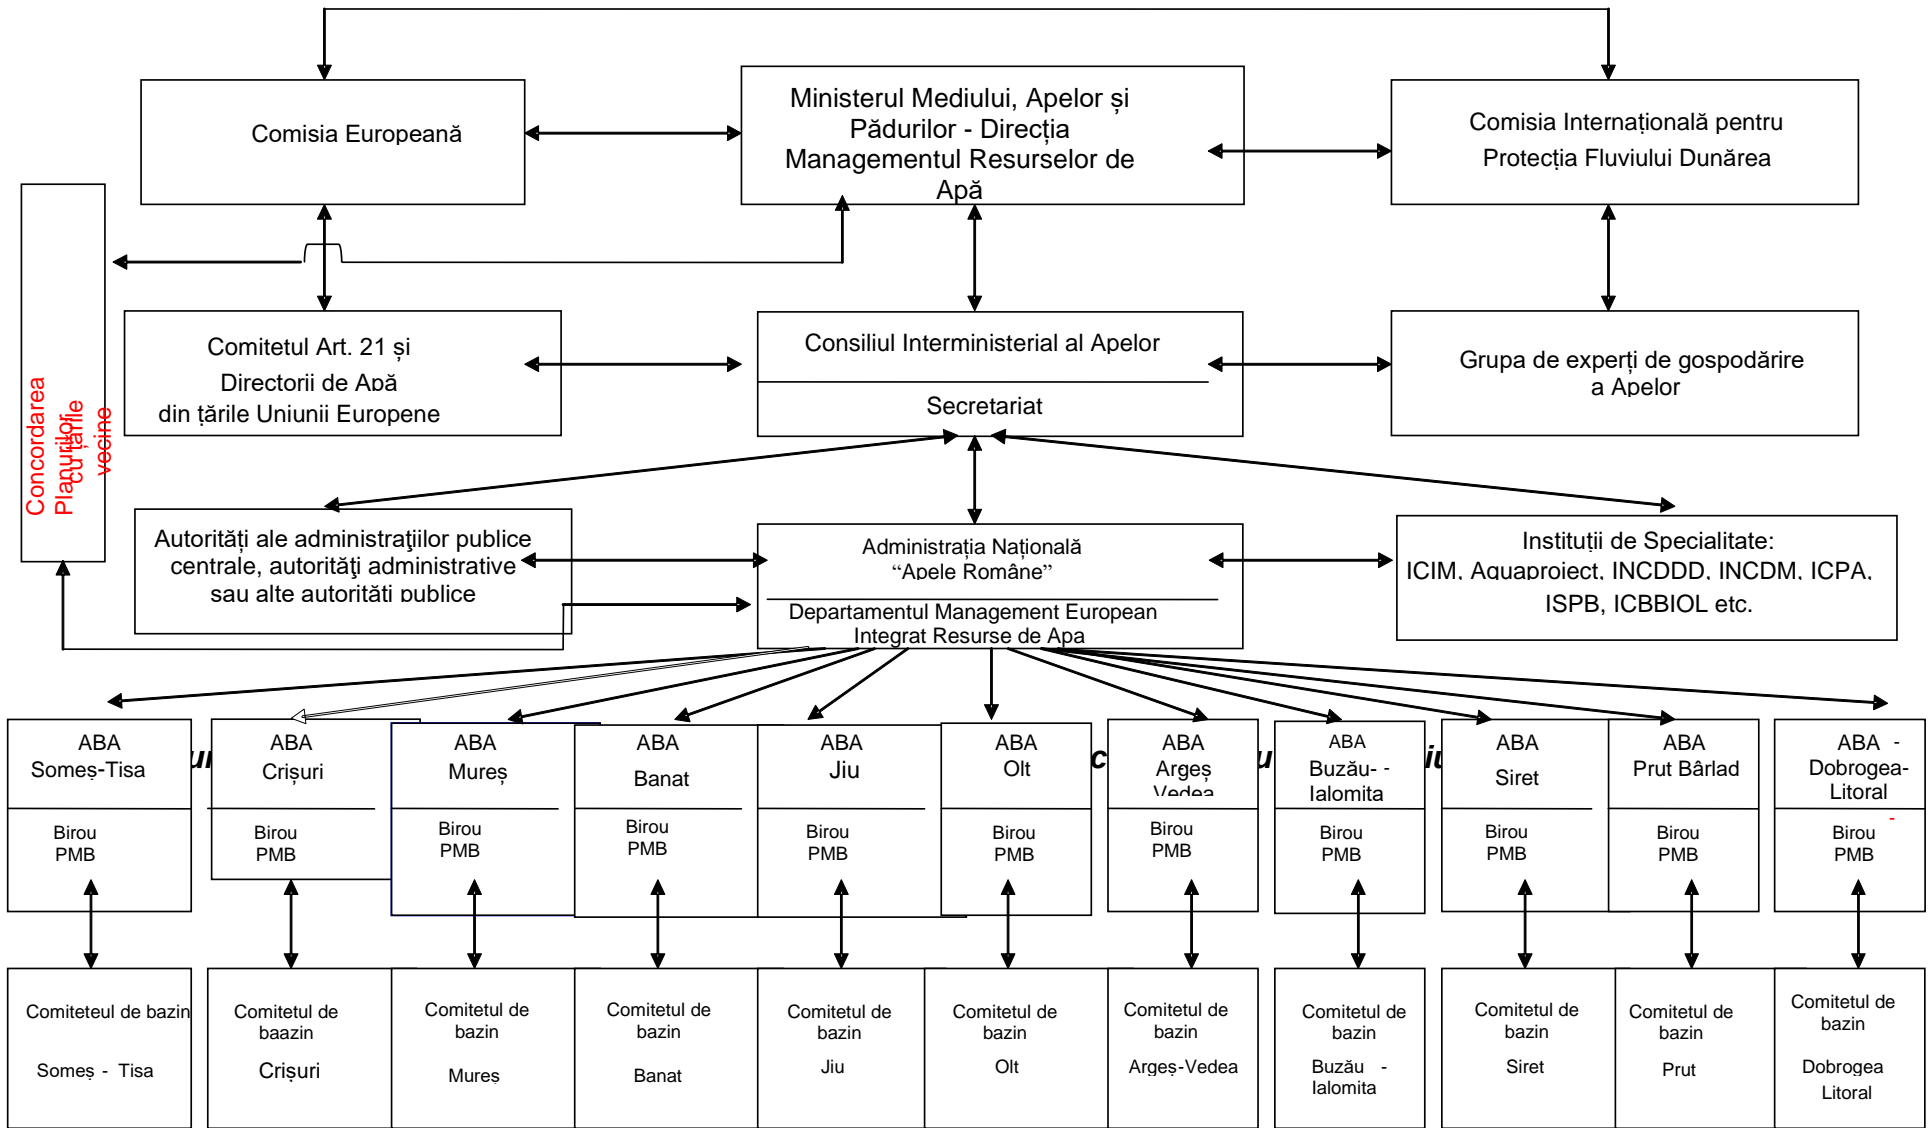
Comisia Europeană

Ministerul Mediului, Apelor și Pădurilor - Direcția Managementul Resurselor de Apă

Comisia Internațională pentru Protecția Fluviului Dunărea

Concordarea Planurilor cu țările vecine

Comitetul Art. 21 și Directorii de Apă din țările Uniunii Europene

Consiliul Interministerial al Apelor

Secretariat

Grupa de experți de gospodărire a Apelor

Autorități ale administrațiilor publice centrale, autorităţi administrative sau alte autorităti publice

Administrația Națională "Apele Române"

Departamentul Management European Integrat Resurse de Apa

Instituții de Specialitate: ICIM, Aquaproiect, INCDDD, INCDM, ICPA, ISPB, ICBBIOL etc.

ABA Someș-Tisa
Birou PMB

ABA Crișuri
Birou PMB

ABA Mureș
Birou PMB

ABA Banat
Birou PMB

ABA Jiu
Birou PMB

ABA Olt
Birou PMB

ABA Argeș Vedea
Birou PMB

ABA Buzău- - Ialomita
Birou PMB

ABA Siret
Birou PMB

ABA Prut Bârlad
Birou PMB

ABA - Dobrogea-Litoral
Birou PMB

Comiteteul de bazin Someș - Tisa

Comitetul de baazin Crișuri

Comitetul de bazin Mureș

Comitetul de bazin Banat

Comitetul de bazin Jiu

Comitetul de bazin Olt

Comitetul de bazin Argeș-Vedea

Comitetul de bazin Buzău - Ialomita

Comitetul de bazin Siret

Comitetul de bazin Prut

Comitetul de bazin Dobrogea Litoral